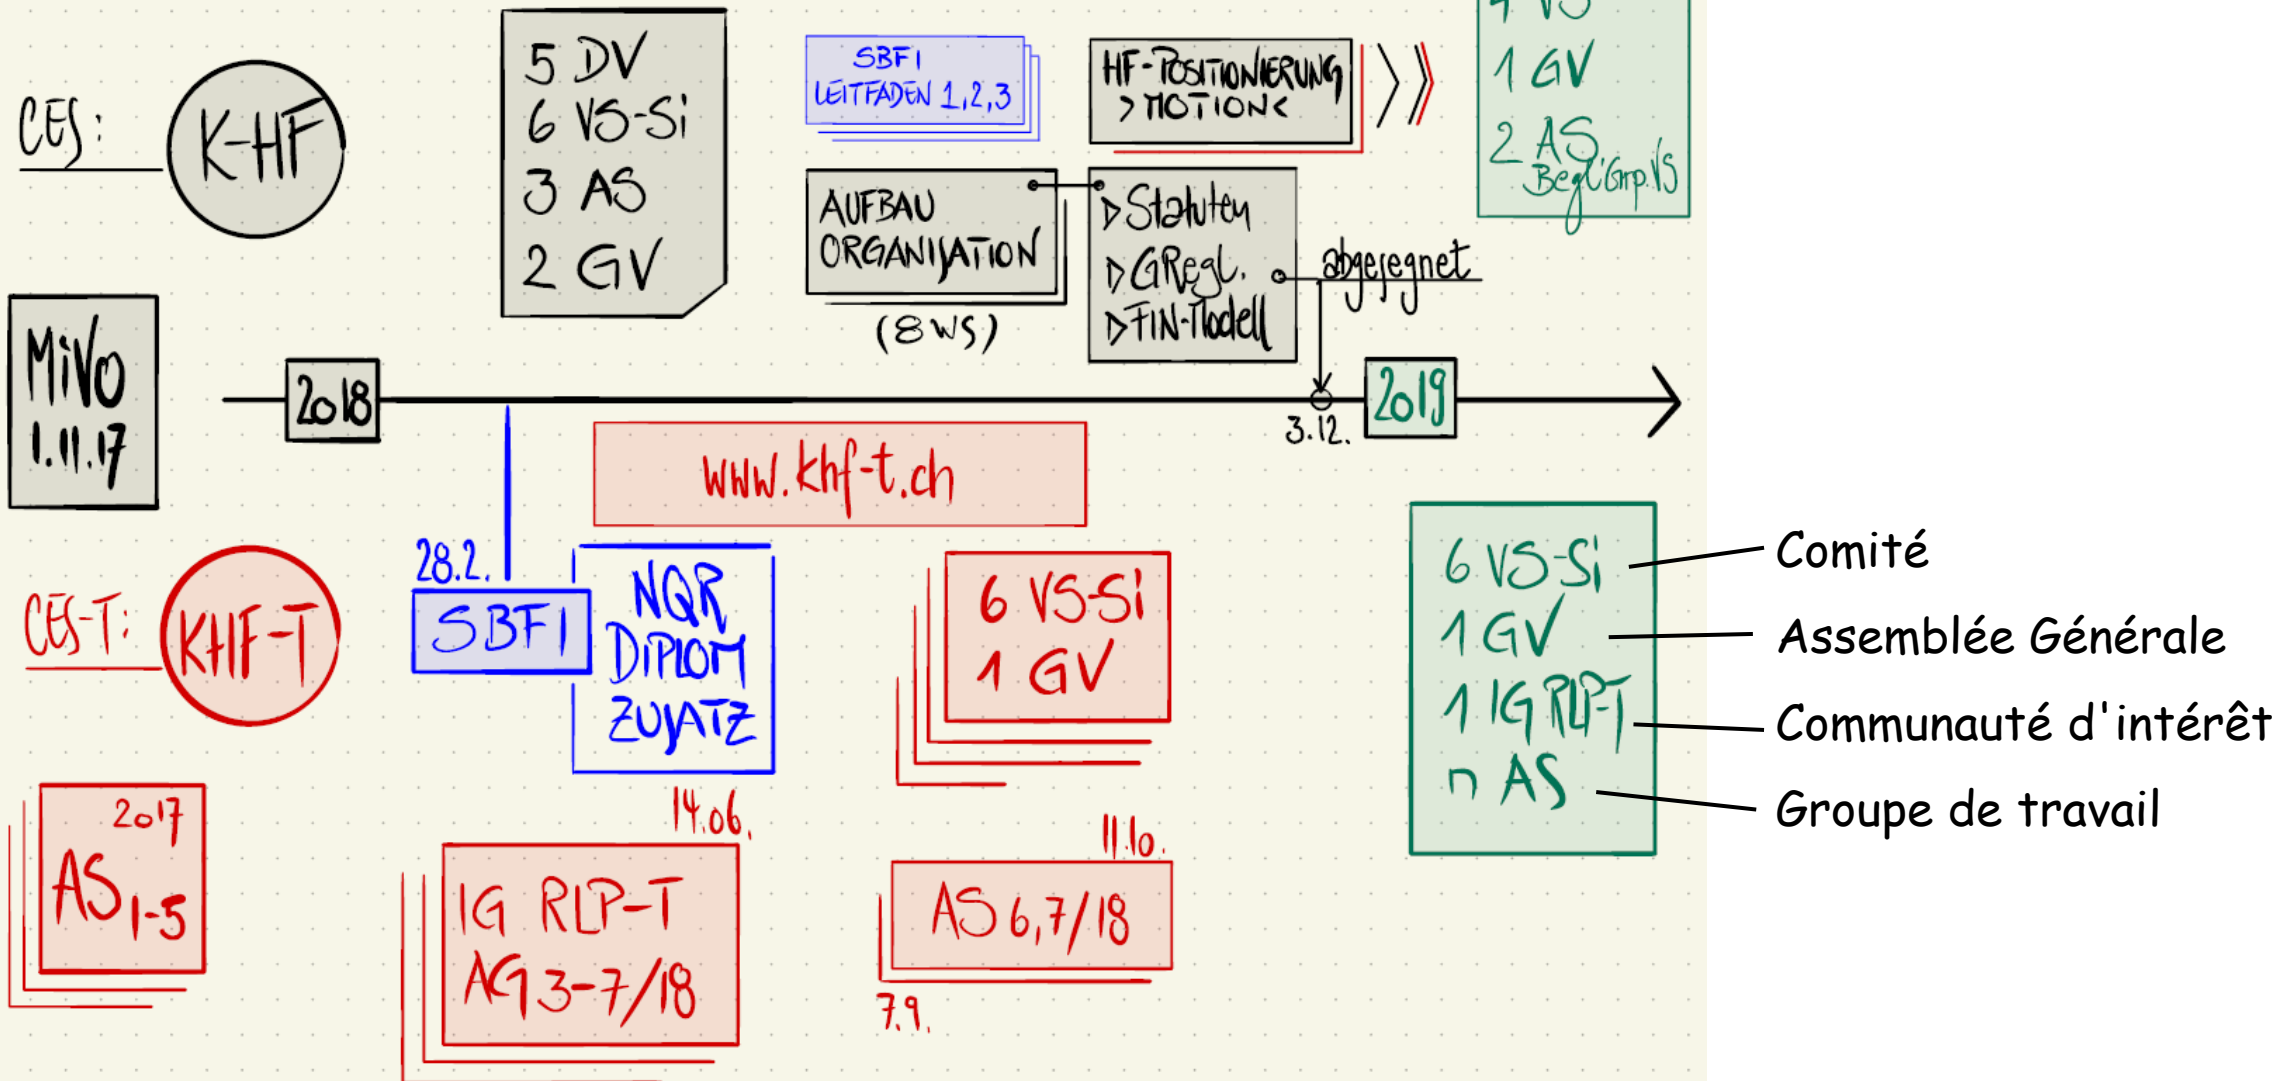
CES: K-HF

5 DV
6 VS-Si
3 AS
2 GV

SBFI
LEITFADEN 1,2,3

HF-POSITIONIERUNG
>MOTION<

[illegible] VS
1 GV
2 AS
Begl.Grp.VS

AUFBAU
ORGANISATION
(8 WS)

▷Statuten
▷GRegl.
▷FIN-Modell

abgesegnet

MiVo
1.11.17

2018

3.12.

2019

www.khf-t.ch

CES-T: KHF-T

28.2.

SBFI

NQR
DIPLOM
ZUSATZ

6 VS-Si
1 GV

6 VS-Si
1 GV
1 IG RLP-T
n AS

Comité
Assemblée Générale
Communauté d'intérêt
Groupe de travail

2017
$AS_{1-5}$

14.06.

IG RLP-T
AG 3-7/18

11.10.

AS 6,7/18

7.9.